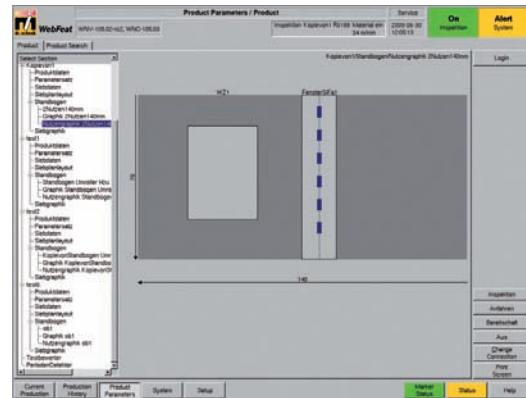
Product Parameters / Product

WebFeat WINV-105.02-rc2, WINO-105.03

Inspektion Kopievon1 R0188 Material ein 34 m/min

Service

2009-06-30 10:00:13

On Inspektion

Alert System

Product | Product Search

Select Section
Kopievon1
Produktdaten
Parametersatz
Stelldaten
Stellplanlayout
Standbogen
2Nutzen140mm
Graphik 2Nutzen140mm
Nutzengraphik 2Nutzen140mm
Satzgraphik
testl1
Produktdaten
Parametersatz
Stelldaten
Stellplanlayout
Standbogen
Standbogen Umroller Kbu
Graphik Standbogen Umro
Nutzengraphik Standbogen
Satzgraphik
testl2
Produktdaten
Parametersatz
Stelldaten
Stellplanlayout
Standbogen
KopievonStandbogen Umr
Graphik KopievonStandbo
Nutzengraphik KopievonSt
Satzgraphik
testl3
Produktdaten
Parametersatz
Stelldaten
Stellplanlayout
Standbogen
sb1
Graphik sb1
Nutzengraphik sb1
Satzgraphik
Testbewerter
PeriodenDetektor

Kopievon1/Standbogen/Nutzengraphik 2Nutzen140mm

WZ1

Fenster(bFa)

140

Login

Inspektion
Anfahren
Bereitschaft
Aus
Change Connection
Print Screen

Current Production
Production History
Product Parameters
System
Setup
Market Status
Status
Help